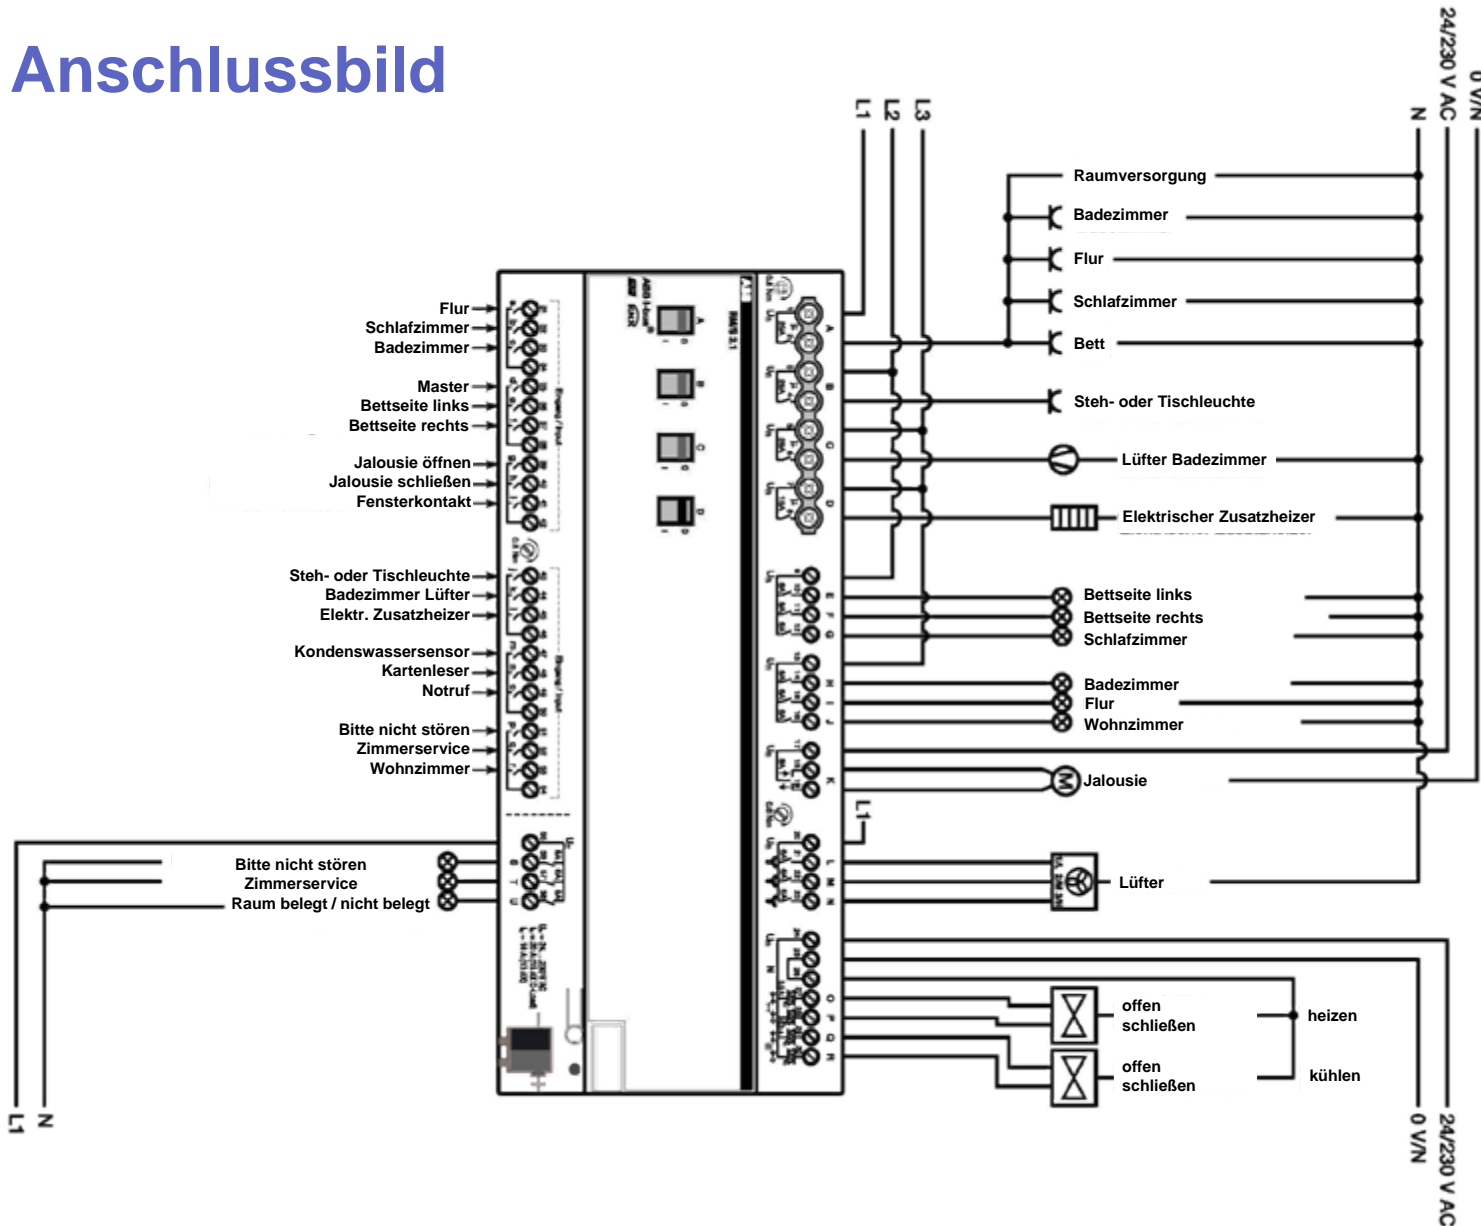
Anschlussbild

L1
L2
L3
N
24/230 V AC
0 V/N

Raumversorgung
Badezimmer
Flur
Schlafzimmer
Bett
Steh- oder Tischleuchte
Lüfter Badezimmer
Elektrischer Zusatzheizer
Bettseite links
Bettseite rechts
Schlafzimmer
Badezimmer
Flur
Wohnzimmer
Jalousie
L1
Lüfter
offen
schließen
heizen
offen
schließen
kühlen

Flur
Schlafzimmer
Badezimmer
Master
Bettseite links
Bettseite rechts
Jalousie öffnen
Jalousie schließen
Fensterkontakt
Steh- oder Tischleuchte
Badezimmer Lüfter
Elektr. Zusatzheizer
Kondenswassersensor
Kartenleser
Notruf
Bitte nicht stören
Zimmerservice
Wohnzimmer

Bitte nicht stören
Zimmerservice
Raum belegt / nicht belegt

L1
N
0 V/N
24/230 V AC

RM/S 3.1
A
B
C
D
E
F
G
H
I
J
K
L
M
N
O
P
Q
R